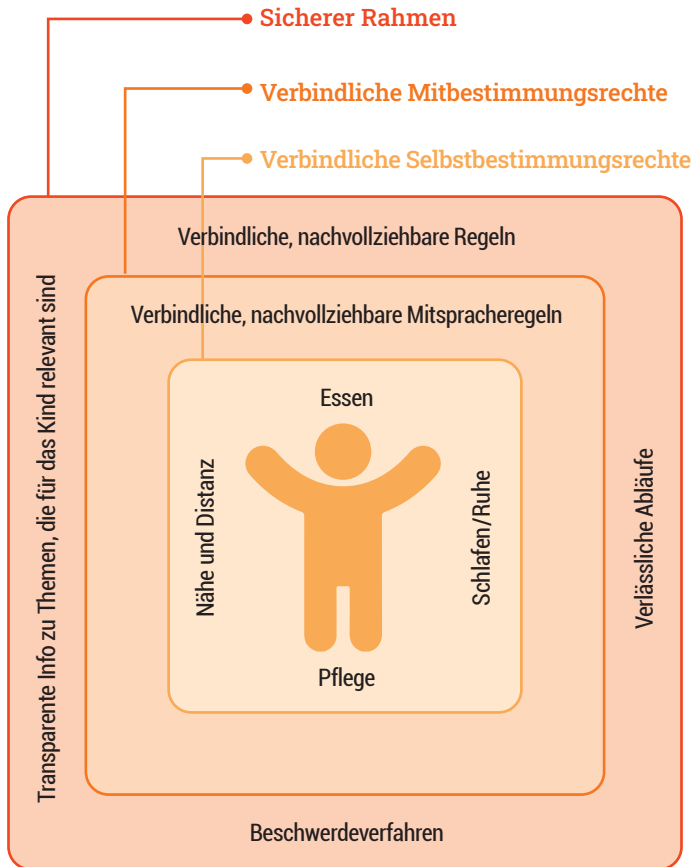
Sicherer Rahmen

Verbindliche Mitbestimmungsrechte

Verbindliche Selbstbestimmungsrechte

Verbindliche, nachvollziehbare Regeln

Verbindliche, nachvollziehbare Mitspracheregeln

Essen

Nähe und Distanz

Schlafen/Ruhe

Pflege

Transparente Info zu Themen, die für das Kind relevant sind

Verlässliche Abläufe

Beschwerdeverfahren